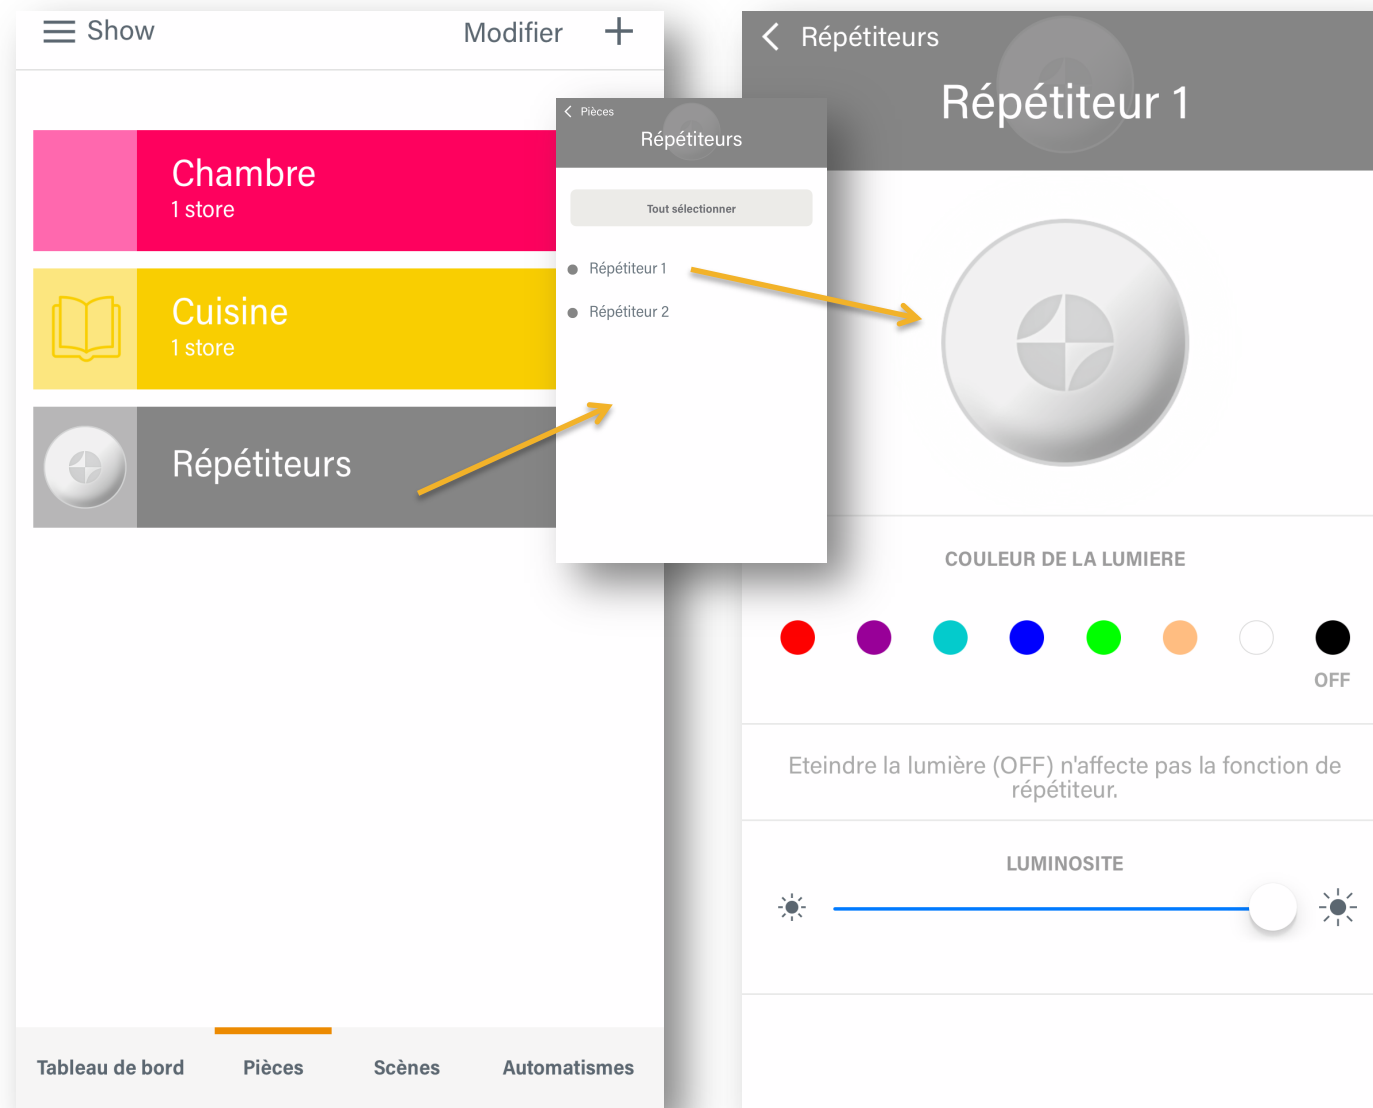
Show

Modifier

Chambre
1 store

Cuisine
1 store

Répétiteurs

Tableau de bord

Pièces

Scènes

Automatismes

Pièces

Répétiteurs

Tout sélectionner

Répétiteur 1

Répétiteur 2

Répétiteurs

Répétiteur 1

COULEUR DE LA LUMIERE

OFF

Eteindre la lumière (OFF) n'affecte pas la fonction de répétiteur.

LUMINOSITE